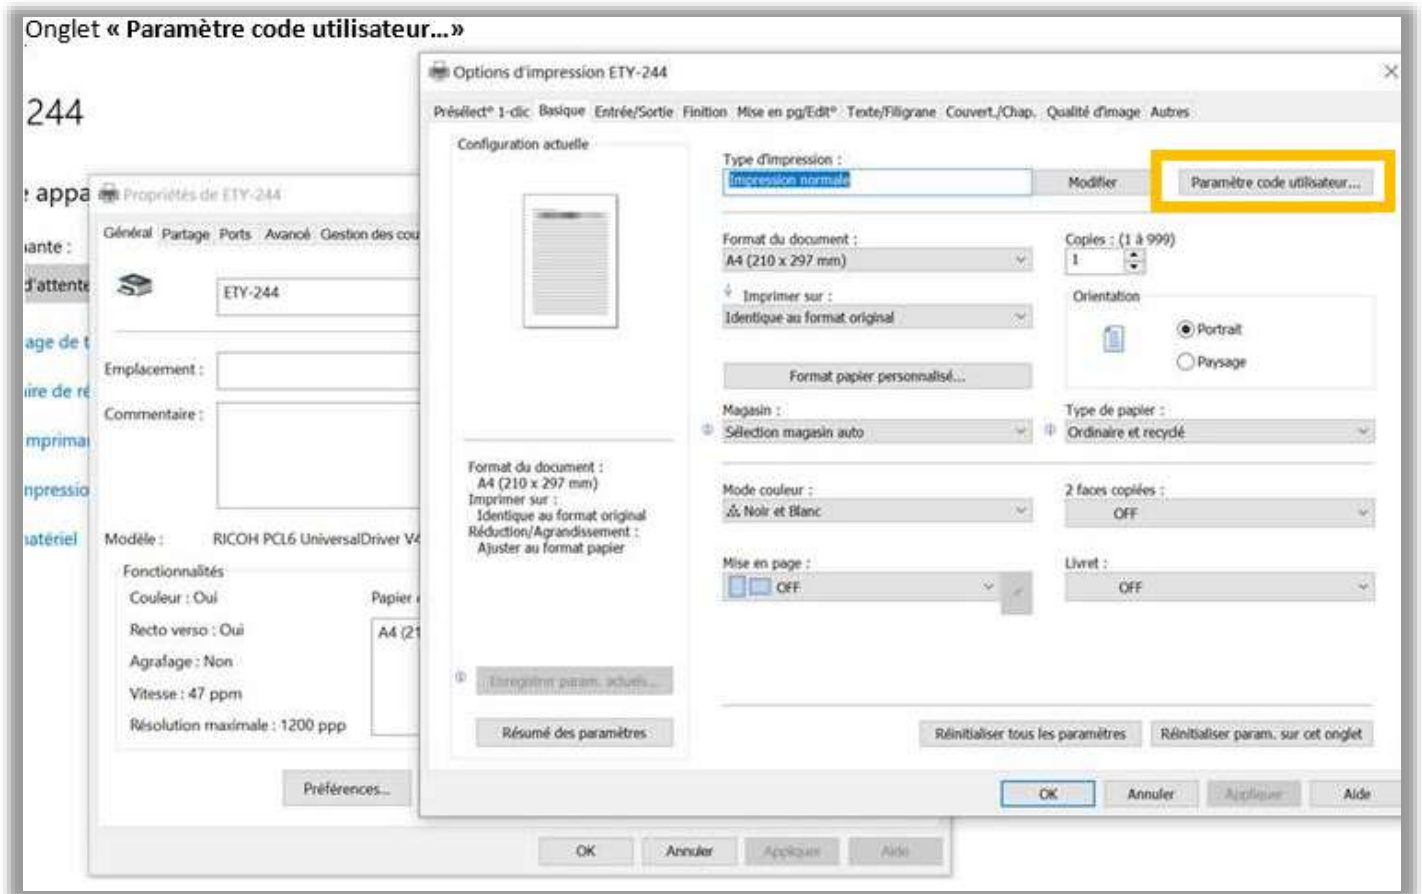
Onglet « Paramètre code utilisateur… »

244

appa

ante :

d'attente

age de t

ire de re

mprima

npressio

atériel

Propriétés de ETY-244

Général Partage Ports Avancé Gestion des cou

ETY-244

Emplacement :

Commentaire :

Modèle : RICOH PCL6 UniversalDriver V4

Fonctionnalités

Couleur : Oui

Recto verso : Oui

Agrafage : Non

Vitesse : 47 ppm

Résolution maximale : 1200 ppp

Papier

A4 (21

Préférences...

OK Annuler Appliquer Aide

Options d'impression ETY-244

Présélect° 1-clic Basique Entrée/Sortie Finition Mise en pg/Edit° Texte/Filigrane Couvert./Chap. Qualité d'image Autres

Configuration actuelle

Format du document :
A4 (210 x 297 mm)
Imprimer sur :
Identique au format original
Réduction/Agrandissement :
Ajuster au format papier

Enregistrer param. actuels...

Résumé des paramètres

Type d'impression :

Impression normale

Modifier

Paramètre code utilisateur...

Format du document :

A4 (210 x 297 mm)

Imprimer sur :

Identique au format original

Format papier personnalisé...

Copies : (1 à 999)

1

Orientation

Portrait

Paysage

Magasin :

Sélection magasin auto

Type de papier :

Ordinaire et recyclé

Mode couleur :

Noir et Blanc

2 faces copiées :

OFF

Mise en page :

OFF

Livret :

OFF

Réinitialiser tous les paramètres

Réinitialiser param. sur cet onglet

OK Annuler Appliquer Aide